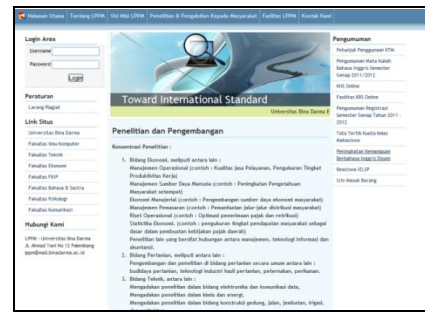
Halaman Utama | Tentang LPPM | Visi Misi LPPM | Penelitian & Pengabdian Kepada Masyarakat | Fasilitas LPPM | Kontak Kami

Login Area
Username
Password
Login

Peraturan
Larang Plagiat

Link Situs
Universitas Bina Darma
Fakultas Ilmu Komputer
Fakultas Teknik
Fakultas Ekonomi
Fakultas FKIP
Fakultas Bahasa & Sastra
Fakultas Psikologi
Fakultas Komunikasi

Hubungi Kami
LPPM - Universitas Bina Darma
Jl. Ahmad Yani No 12 Palembang
lppm@mail.binadarma.ac.id

Toward International Standard
Universitas Bina Darma

Penelitian dan Pengembangan

Konsentrasi Penelitian :

1. Bidang Ekonomi, meliputi antara lain :
Manajemen Operasional (contoh : Kualitas Jasa Pelayanan, Pengukuran Tingkat Produktifitas Kerja)
Manajemen Sumber Daya Manusia (contoh : Peningkatan Pengetahuan Masyarakat setempat)
Ekonomi Manajerial (contoh : Pengembangan sumber daya ekonomi masyarakat)
Manajemen Pemasaran (contoh : Pemasaran jalur (atau distribusi masyarakat)
Riset Operasional (contoh : Optimasi penerimaan pajak dan retribusi)
Statistika Ekonomi, (contoh : pengukuran tingkat pendapatan masyarakat sebagai dasar dalam pembuatan kebijakan pajak daerah)
Penelitian lain yang bersifat hubungan antara manajemen, teknologi informasi dan akuntansi.
2. Bidang Pertanian, meliputi antara lain :
Pengembangan dan penelitian di bidang pertanian secara umum antara lain : budidaya pertanian, teknologi industri hasil pertanian, peternakan, perikanan.
3. Bidang Teknik, antara lain :
Mengadakan penelitian dalam bidang elektronika dan komunikasi data,
Mengadakan penelitian dalam bidang dan energi,
Mengadakan penelitian dalam bidang konstruksi gedung, jalan, jembatan, irigasi,

Pengumuman
Petunjuk Penggunaan KTM
Pengumuman Mata Kuliah Bahasa Inggris Semester Genap 2011/2012
KRS Online
Fasilitas KRS Online
Pengumuman Registrasi Semester Genap Tahun 2011 - 2012
Tata Tertib Kuota Kelas Mahasiswa
Peningkatan Kemampuan Berbahasa Inggris Dosen
Beasiswa IELSP
Izin Pinjam Barang